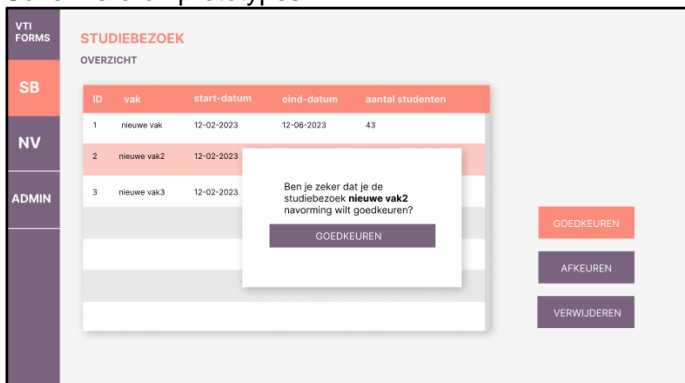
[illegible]

VTI FORMS

SB

NV

ADMIN

STUDIEBEZOEK

OVERZICHT

| ID | vak | start-datum | eind-datum | aantal studenten |
|---|---|---|---|---|
| 1 | nieuwe vak | 12-02-2023 | 12-06-2023 | 43 |
| 2 | nieuwe vak2 | 12-02-2023 | | |
| 3 | nieuwe vak3 | 12-02-2023 | | |

Ben je zeker dat je de studiebezoek **nieuwe vak2** navorming wilt goedkeuren?

GOEDKEUREN

GOEDKEUREN

AFKEUREN

VERWIJDEREN